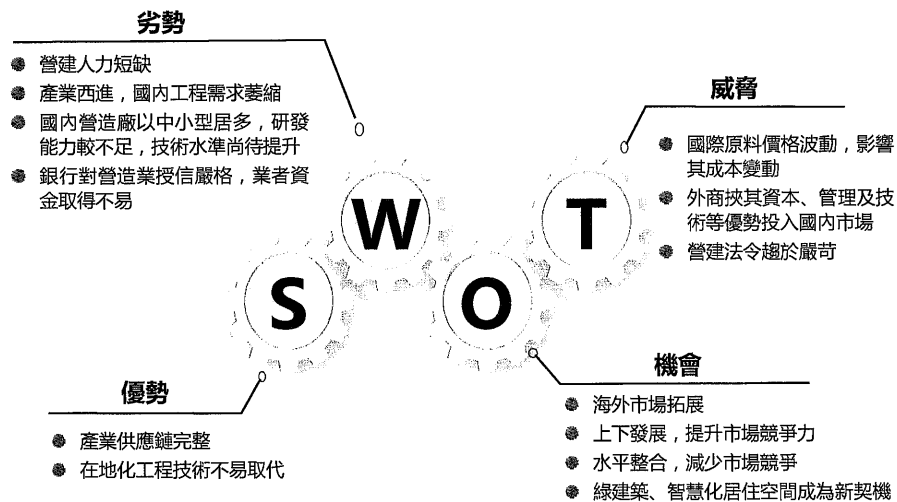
劣勢

營建人力短缺

產業西進，國內工程需求萎縮

國內營造廠以中小型居多，研發能力較不足，技術水準尚待提升

銀行對營造業授信嚴格，業者資金取得不易

威脅

國際原料價格波動，影響其成本變動

外商挾其資本、管理及技術等優勢投入國內市場

營建法令趨於嚴苛

W

T

S

O

優勢

產業供應鏈完整

在地化工程技術不易取代

機會

海外市場拓展

上下發展，提升市場競爭力

水平整合，減少市場競爭

綠建築、智慧化居住空間成為新契機